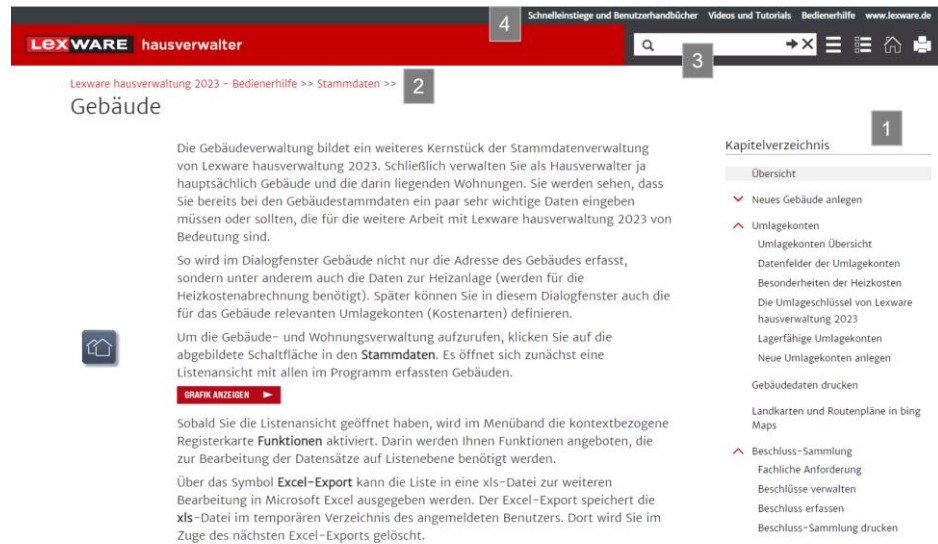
4 Schnelleinstiege und Benutzerhandbücher Videos und Tutorials Bedienerhilfe www.lexware.de

LEXWARE hausverwalter

3

Lexware hausverwaltung 2023 - Bedienerhilfe >> Stammdaten >> 2

Gebäude

Die Gebäudeverwaltung bildet ein weiteres Kernstück der Stammdatenverwaltung von Lexware hausverwaltung 2023. Schließlich verwalten Sie als Hausverwalter ja hauptsächlich Gebäude und die darin liegenden Wohnungen. Sie werden sehen, dass Sie bereits bei den Gebäudestammdaten ein paar sehr wichtige Daten eingeben müssen oder sollten, die für die weitere Arbeit mit Lexware hausverwaltung 2023 von Bedeutung sind.

So wird im Dialogfenster Gebäude nicht nur die Adresse des Gebäudes erfasst, sondern unter anderem auch die Daten zur Heizanlage (werden für die Heizkostenabrechnung benötigt). Später können Sie in diesem Dialogfenster auch die für das Gebäude relevanten Umlagekonten (Kostenarten) definieren.

Um die Gebäude- und Wohnungsverwaltung aufzurufen, klicken Sie auf die abgebildete Schaltfläche in den Stammdaten. Es öffnet sich zunächst eine Listenansicht mit allen im Programm erfassten Gebäuden.

GRAFIK ANZEIGEN

Sobald Sie die Listenansicht geöffnet haben, wird im Menüband die kontextbezogene Registerkarte Funktionen aktiviert. Darin werden Ihnen Funktionen angeboten, die zur Bearbeitung der Datensätze auf Listenebene benötigt werden.

Über das Symbol Excel-Export kann die Liste in eine xls-Datei zur weiteren Bearbeitung in Microsoft Excel ausgegeben werden. Der Excel-Export speichert die xls-Datei im temporären Verzeichnis des angemeldeten Benutzers. Dort wird Sie im Zuge des nächsten Excel-Exports gelöscht.

1

Kapitelverzeichnis

Übersicht
Neues Gebäude anlegen
Umlagekonten
Umlagekonten Übersicht
Datenfelder der Umlagekonten
Besonderheiten der Heizkosten
Die Umlageschlüssel von Lexware hausverwaltung 2023
Lagerfähige Umlagekonten
Neue Umlagekonten anlegen
Gebäudedaten drucken
Landkarten und Routenpläne in bing Maps
Beschluss-Sammlung
Fachliche Anforderung
Beschlüsse verwalten
Beschluss erfassen
Beschluss-Sammlung drucken